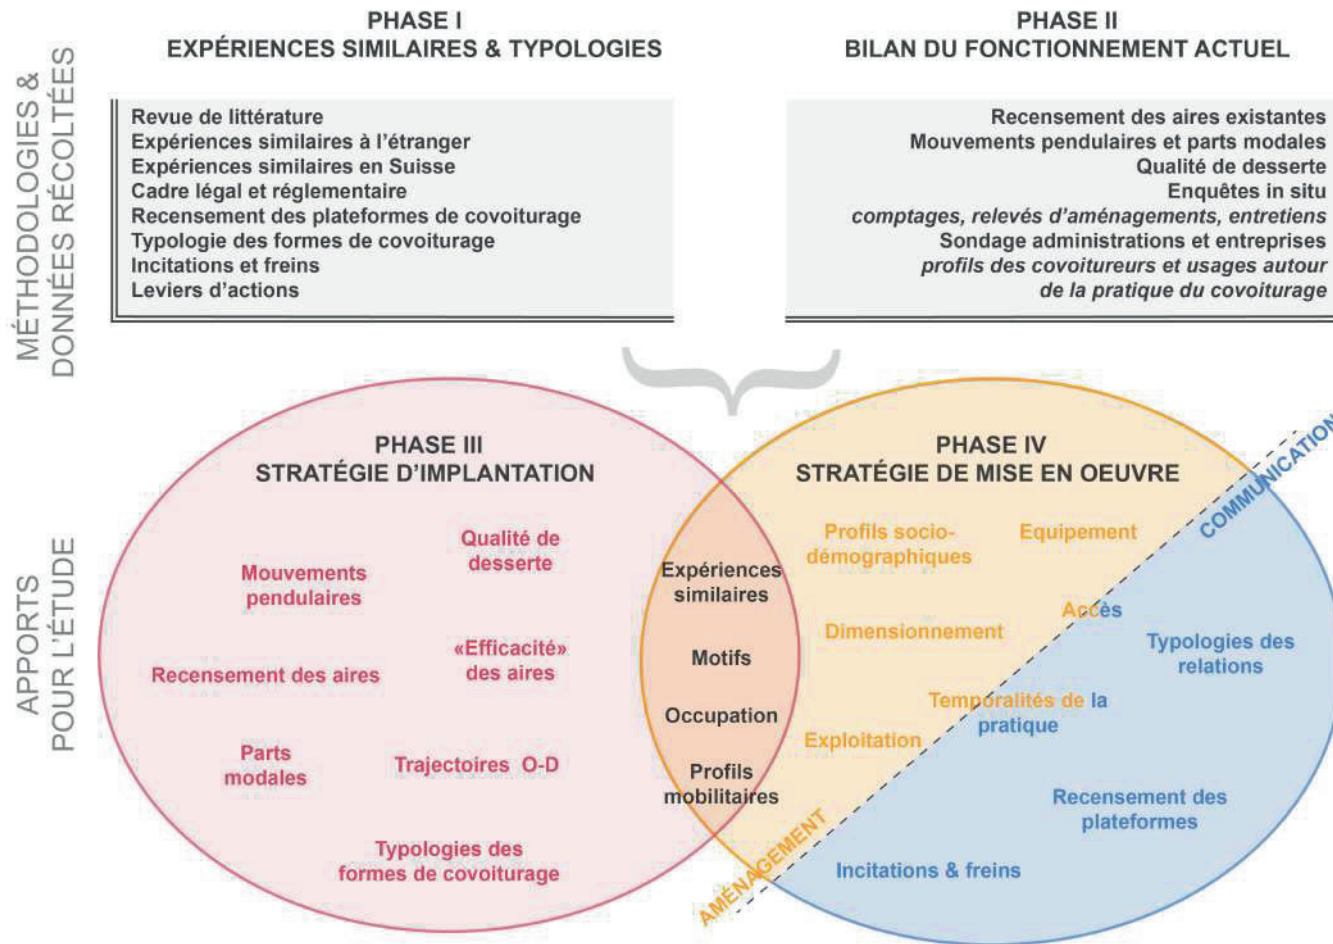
MÉTHODOLOGIES & DONNÉES RÉCOLTÉES

PHASE I
EXPÉRIENCES SIMILAIRES & TYPOLOGIES

Revue de littérature
Expériences similaires à l'étranger
Expériences similaires en Suisse
Cadre légal et réglementaire
Recensement des plateformes de covoiturage
Typologie des formes de covoiturage
Incitations et freins
Leviers d'actions

PHASE II
BILAN DU FONCTIONNEMENT ACTUEL

Recensement des aires existantes
Mouvements pendulaires et parts modales
Qualité de desserte
Enquêtes in situ
*comptages, relevés d'aménagements, entretiens*
Sondage administrations et entreprises
*profils des covoitureurs et usages autour de la pratique du covoiturage*

APPORTS POUR L'ÉTUDE

PHASE III
STRATÉGIE D'IMPLANTATION

Mouvements pendulaires
Qualité de desserte
«Efficacité» des aires
Recensement des aires
Parts modales
Trajectoires O-D
Typologies des formes de covoiturage

Expériences similaires
Motifs
Occupation
Profils mobilitaires

PHASE IV
STRATÉGIE DE MISE EN OEUVRE

Profils socio-démographiques
Equipement
Accès
Dimensionnement
Temporalités de la pratique
Exploitation
Typologies des relations
Recensement des plateformes
Incitations & freins

COMMUNICATION
AMÉNAGEMENT